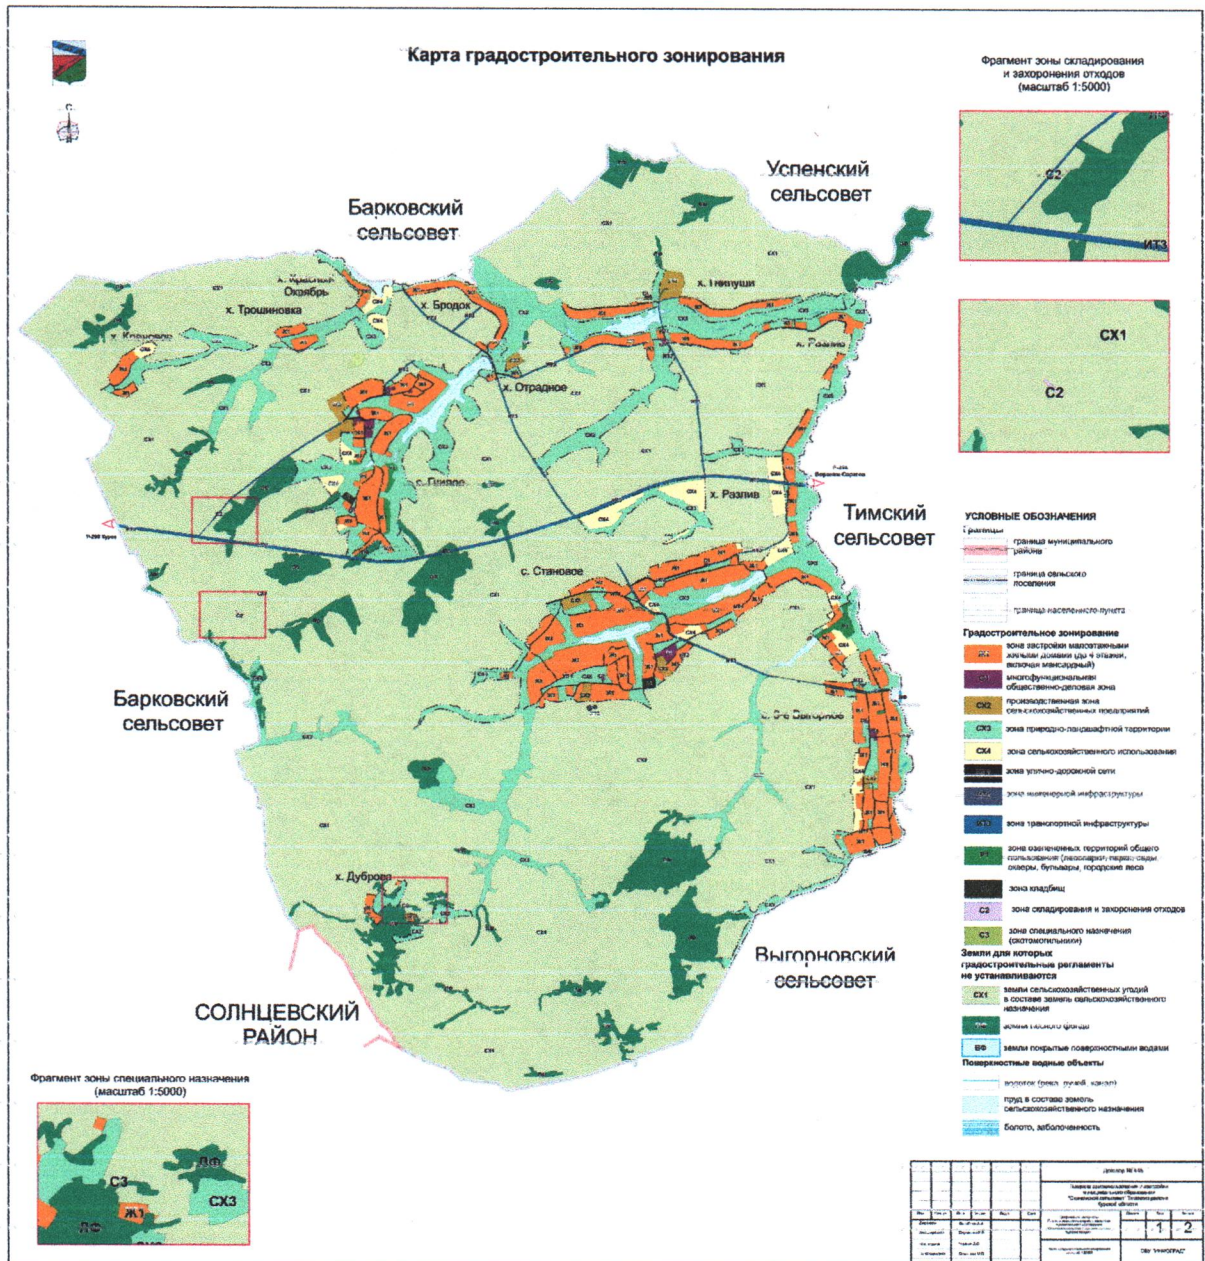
Карта градостроительного зонирования

С

Фрагмент зоны складирования и захоронения отходов (масштаб 1:5000)

С2

ИТЗ

СХ1

С2

Успенский сельсовет

Барковский сельсовет

х. Красный Октябрь

х. Трошиновка

х. Бродок

х. Гнилуши

х. Отрадное

с. Гниловое

х. Разлив

Тимский сельсовет

с. Становое

Р-298 Курск

Р-298 Воронеж-Саратов

с. 2-е Выгорное

Барковский сельсовет

х. Дуброва

Выгорновский сельсовет

СОЛНЦЕВСКИЙ РАЙОН

УСЛОВНЫЕ ОБОЗНАЧЕНИЯ

Границы

граница муниципального района

граница сельского поселения

граница населенного пункта

Градостроительное зонирование

зона застройки малоэтажными жилыми домами (до 4 этажей, включая мансардный)

многофункциональная общественно-деловая зона

СХ2 производственная зона сельскохозяйственных предприятий

СХ3 зона природно-ландшафтной территории

СХ4 зона сельскохозяйственного использования

зона улично-дорожной сети

зона инженерной инфраструктуры

ИТЗ зона транспортной инфраструктуры

Р1 зона озелененных территорий общего пользования (лесопарки, парки, сады, скверы, бульвары, городские леса)

зона кладбищ

С2 зона складирования и захоронения отходов

С3 зона специального назначения (скотомогильники)

Земли для которых градостроительные регламенты не устанавливаются

СХ1 земли сельскохозяйственных угодий в составе земель сельскохозяйственного назначения

земли лесного фонда

ВФ земли покрытые поверхностными водами

Поверхностные водные объекты

водоток (река, ручей, канал)

пруд в составе земель сельскохозяйственного назначения

болото, заболоченность

Фрагмент зоны специального назначения (масштаб 1:5000)

ЛФ

С3

СХ3

Ж1

ЛФ

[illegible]

1 2

ОБУ "ИНКОГРАД"